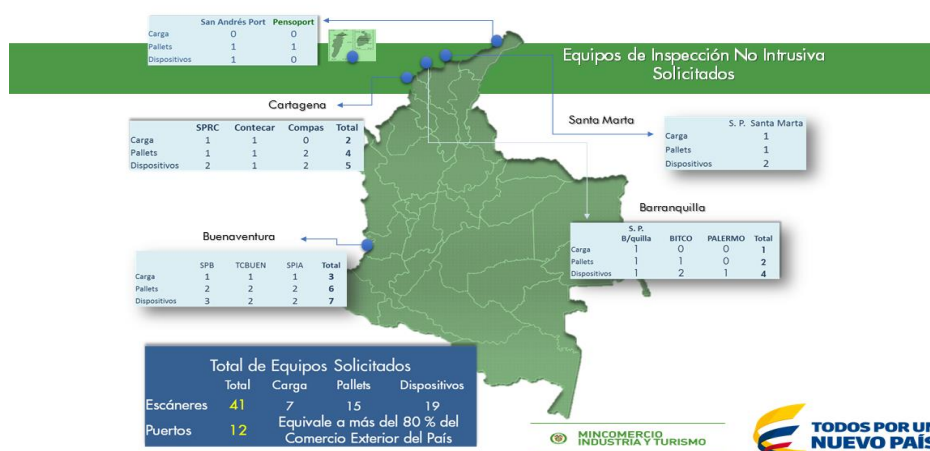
Equipos de Inspección No Intrusiva Solicitados

| | San Andrés Port | Pensoport |
|---|---|---|
| Carga | 0 | 0 |
| Pallets | 1 | 1 |
| Dispositivos | 1 | 0 |

Cartagena

| | SPRC | Contecar | Compas | Total |
|---|---|---|---|---|
| Carga | 1 | 1 | 0 | 2 |
| Pallets | 1 | 1 | 2 | 4 |
| Dispositivos | 2 | 1 | 2 | 5 |

Santa Marta

| | S. P. Santa Marta |
|---|---|
| Carga | 1 |
| Pallets | 1 |
| Dispositivos | 2 |

Barranquilla

| | S. P. B/quilla | BITCO | PALERMO | Total |
|---|---|---|---|---|
| Carga | 1 | 0 | 0 | 1 |
| Pallets | 1 | 1 | 0 | 2 |
| Dispositivos | 1 | 2 | 1 | 4 |

Buenaventura

| | SPB | TCBUEN | SPIA | Total |
|---|---|---|---|---|
| Carga | 1 | 1 | 1 | 3 |
| Pallets | 2 | 2 | 2 | 6 |
| Dispositivos | 3 | 2 | 2 | 7 |

Total de Equipos Solicitados

| | Total | Carga | Pallets | Dispositivos |
|---|---|---|---|---|
| Escáneres | 41 | 7 | 15 | 19 |
| Puertos | 12 | Equivale a más del 80 % del Comercio Exterior del País | | |

MINCOMERCIO INDUSTRIA Y TURISMO

TODOS POR UN NUEVO PAÍS